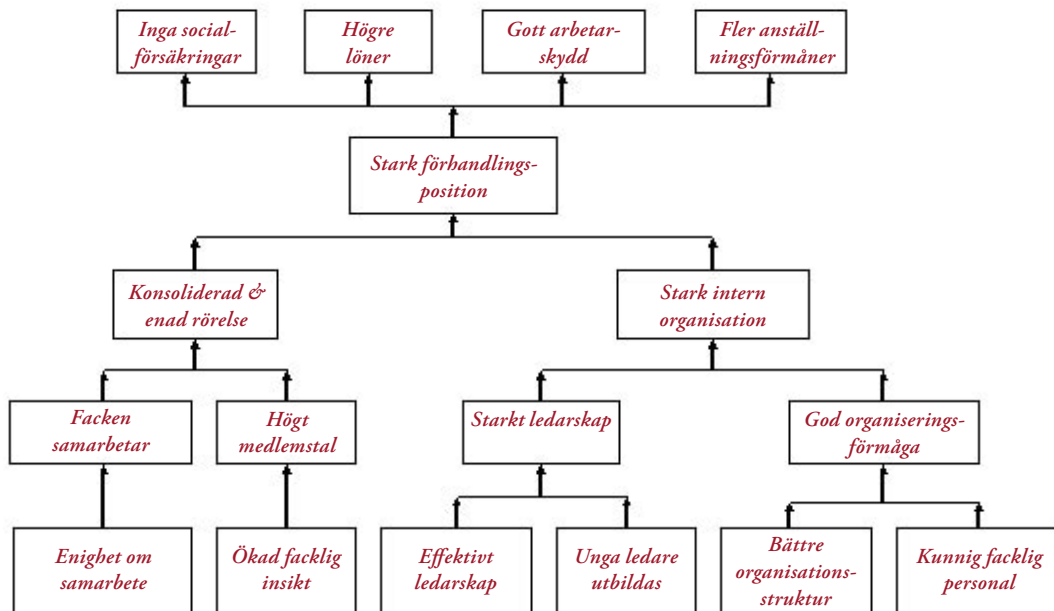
Inga socialförsäkringar

Högre löner

Gott arbetarskydd

Fler anställningsförmåner

Stark förhandlingsposition

Konsoliderad & enad rörelse

Stark intern organisation

Facken samarbetar

Högt medlemstal

Starkt ledarskap

God organiseringsförmåga

Enighet om samarbete

Ökad facklig insikt

Effektivt ledarskap

Unga ledare utbildas

Bättre organisationsstruktur

Kunnig facklig personal